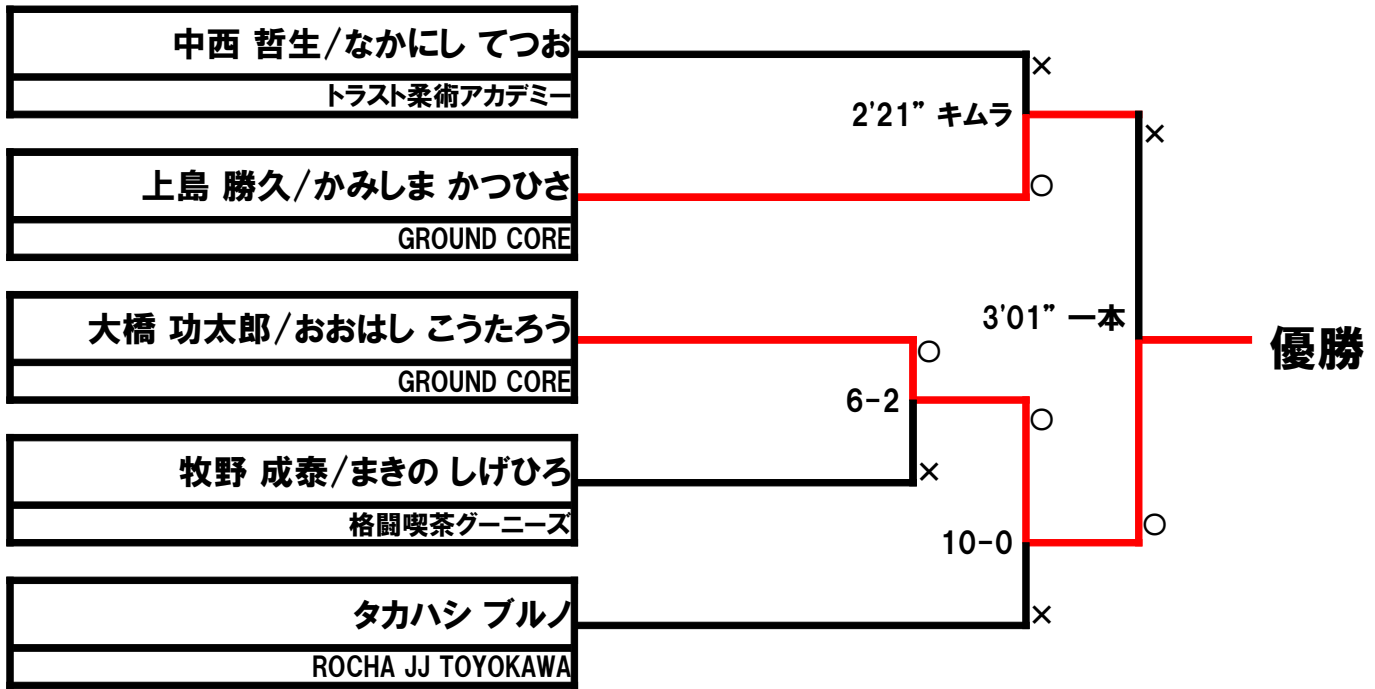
中西 哲生/なかにし てつお
トラスト柔術アカデミー

上島 勝久/かみしま かつひさ
GROUND CORE

大橋 功太郎/おおはし こうたろう
GROUND CORE

牧野 成泰/まきの しげひろ
格闘喫茶グーニーズ

タカハシ ブルノ
ROCHA JJ TOYOKAWA

×
2'21” キムラ
○
×
3'01” 一本
○
6-2
×
○
10-0
×
○
優勝